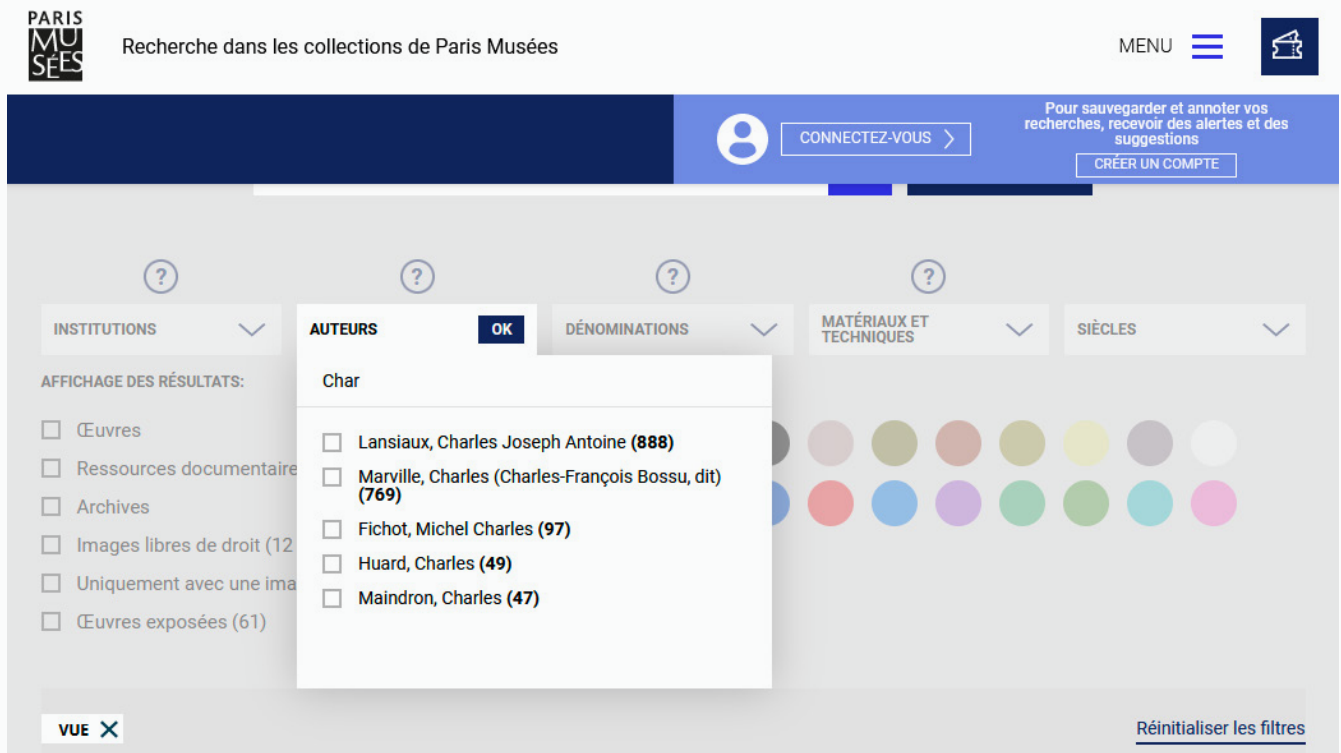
PARIS MUSÉES

Recherche dans les collections de Paris Musées

MENU

CONNECTEZ-VOUS

Pour sauvegarder et annoter vos recherches, recevoir des alertes et des suggestions

CRÉER UN COMPTE

?

?

?

?

INSTITUTIONS

AUTEURS

OK

DÉNOMINATIONS

MATÉRIAUX ET TECHNIQUES

SIÈCLES

AFFICHAGE DES RÉSULTATS:

Œuvres

Ressources documentaire

Archives

Images libres de droit (12

Uniquement avec une ima

Œuvres exposées (61)

Char

Lansiaux, Charles Joseph Antoine **(888)**

Marville, Charles (Charles-François Bossu, dit) **(769)**

Fichot, Michel Charles **(97)**

Huard, Charles **(49)**

Maindron, Charles **(47)**

VUE ✕

Réinitialiser les filtres